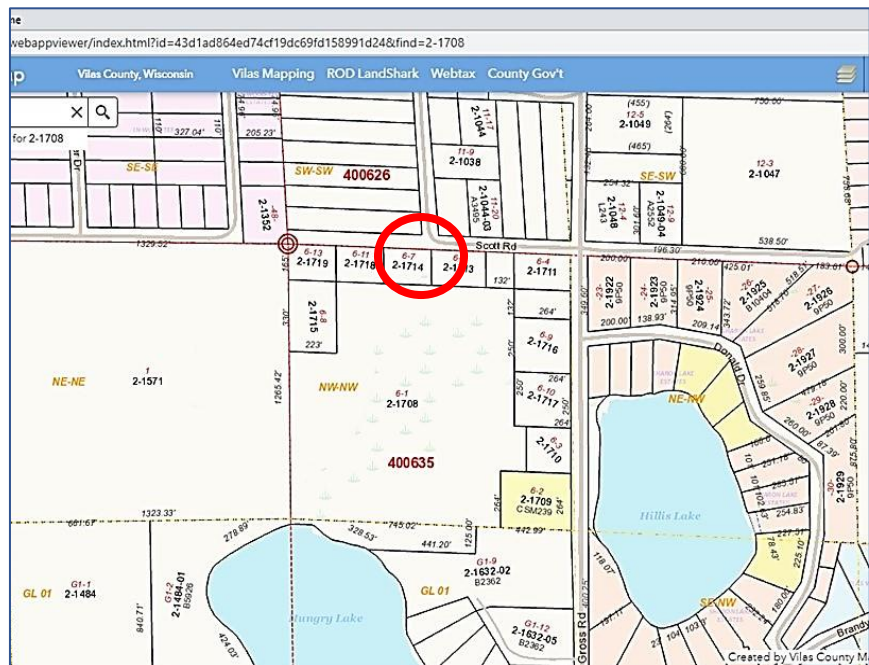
webappviewer/index.html?id=43d1ad864ed74cf19dc69fd158991d24&find=2-1708

Vilas County, Wisconsin Vilas Mapping ROD LandShark Webtax County Gov't

for 2-1708

SE-SE

SW-SW 400626

2-1332

2-1044

2-1038

2-1044-03

2-1049

2-1047

SE-SW

2-1048

2-1049-04

Scott Rd

6-13 2-1719

6-11 2-1718

6-7 2-1714

2-1713

6-4 2-1711

6-8 2-1715

6-9 2-1716

6-10 2-1717

6-3 2-1710

6-2 2-1709 CSM239

NE-NE

1 2-1571

NW-NW

6-1 2-1708

400635

2-1922

2-1923

2-1924

2-1925

2-1926

2-1927

2-1928

2-1929

Donald Dr

NE-NW

Hillis Lake

SE-NW

GL 01

G1-1 2-1484

2-1484-01

G1-9 2-1632-02 B2362

G1-12 2-1632-05 B2362

Hungry Lake

GL 01

Gross Rd

Brandy

Created by Vilas County M